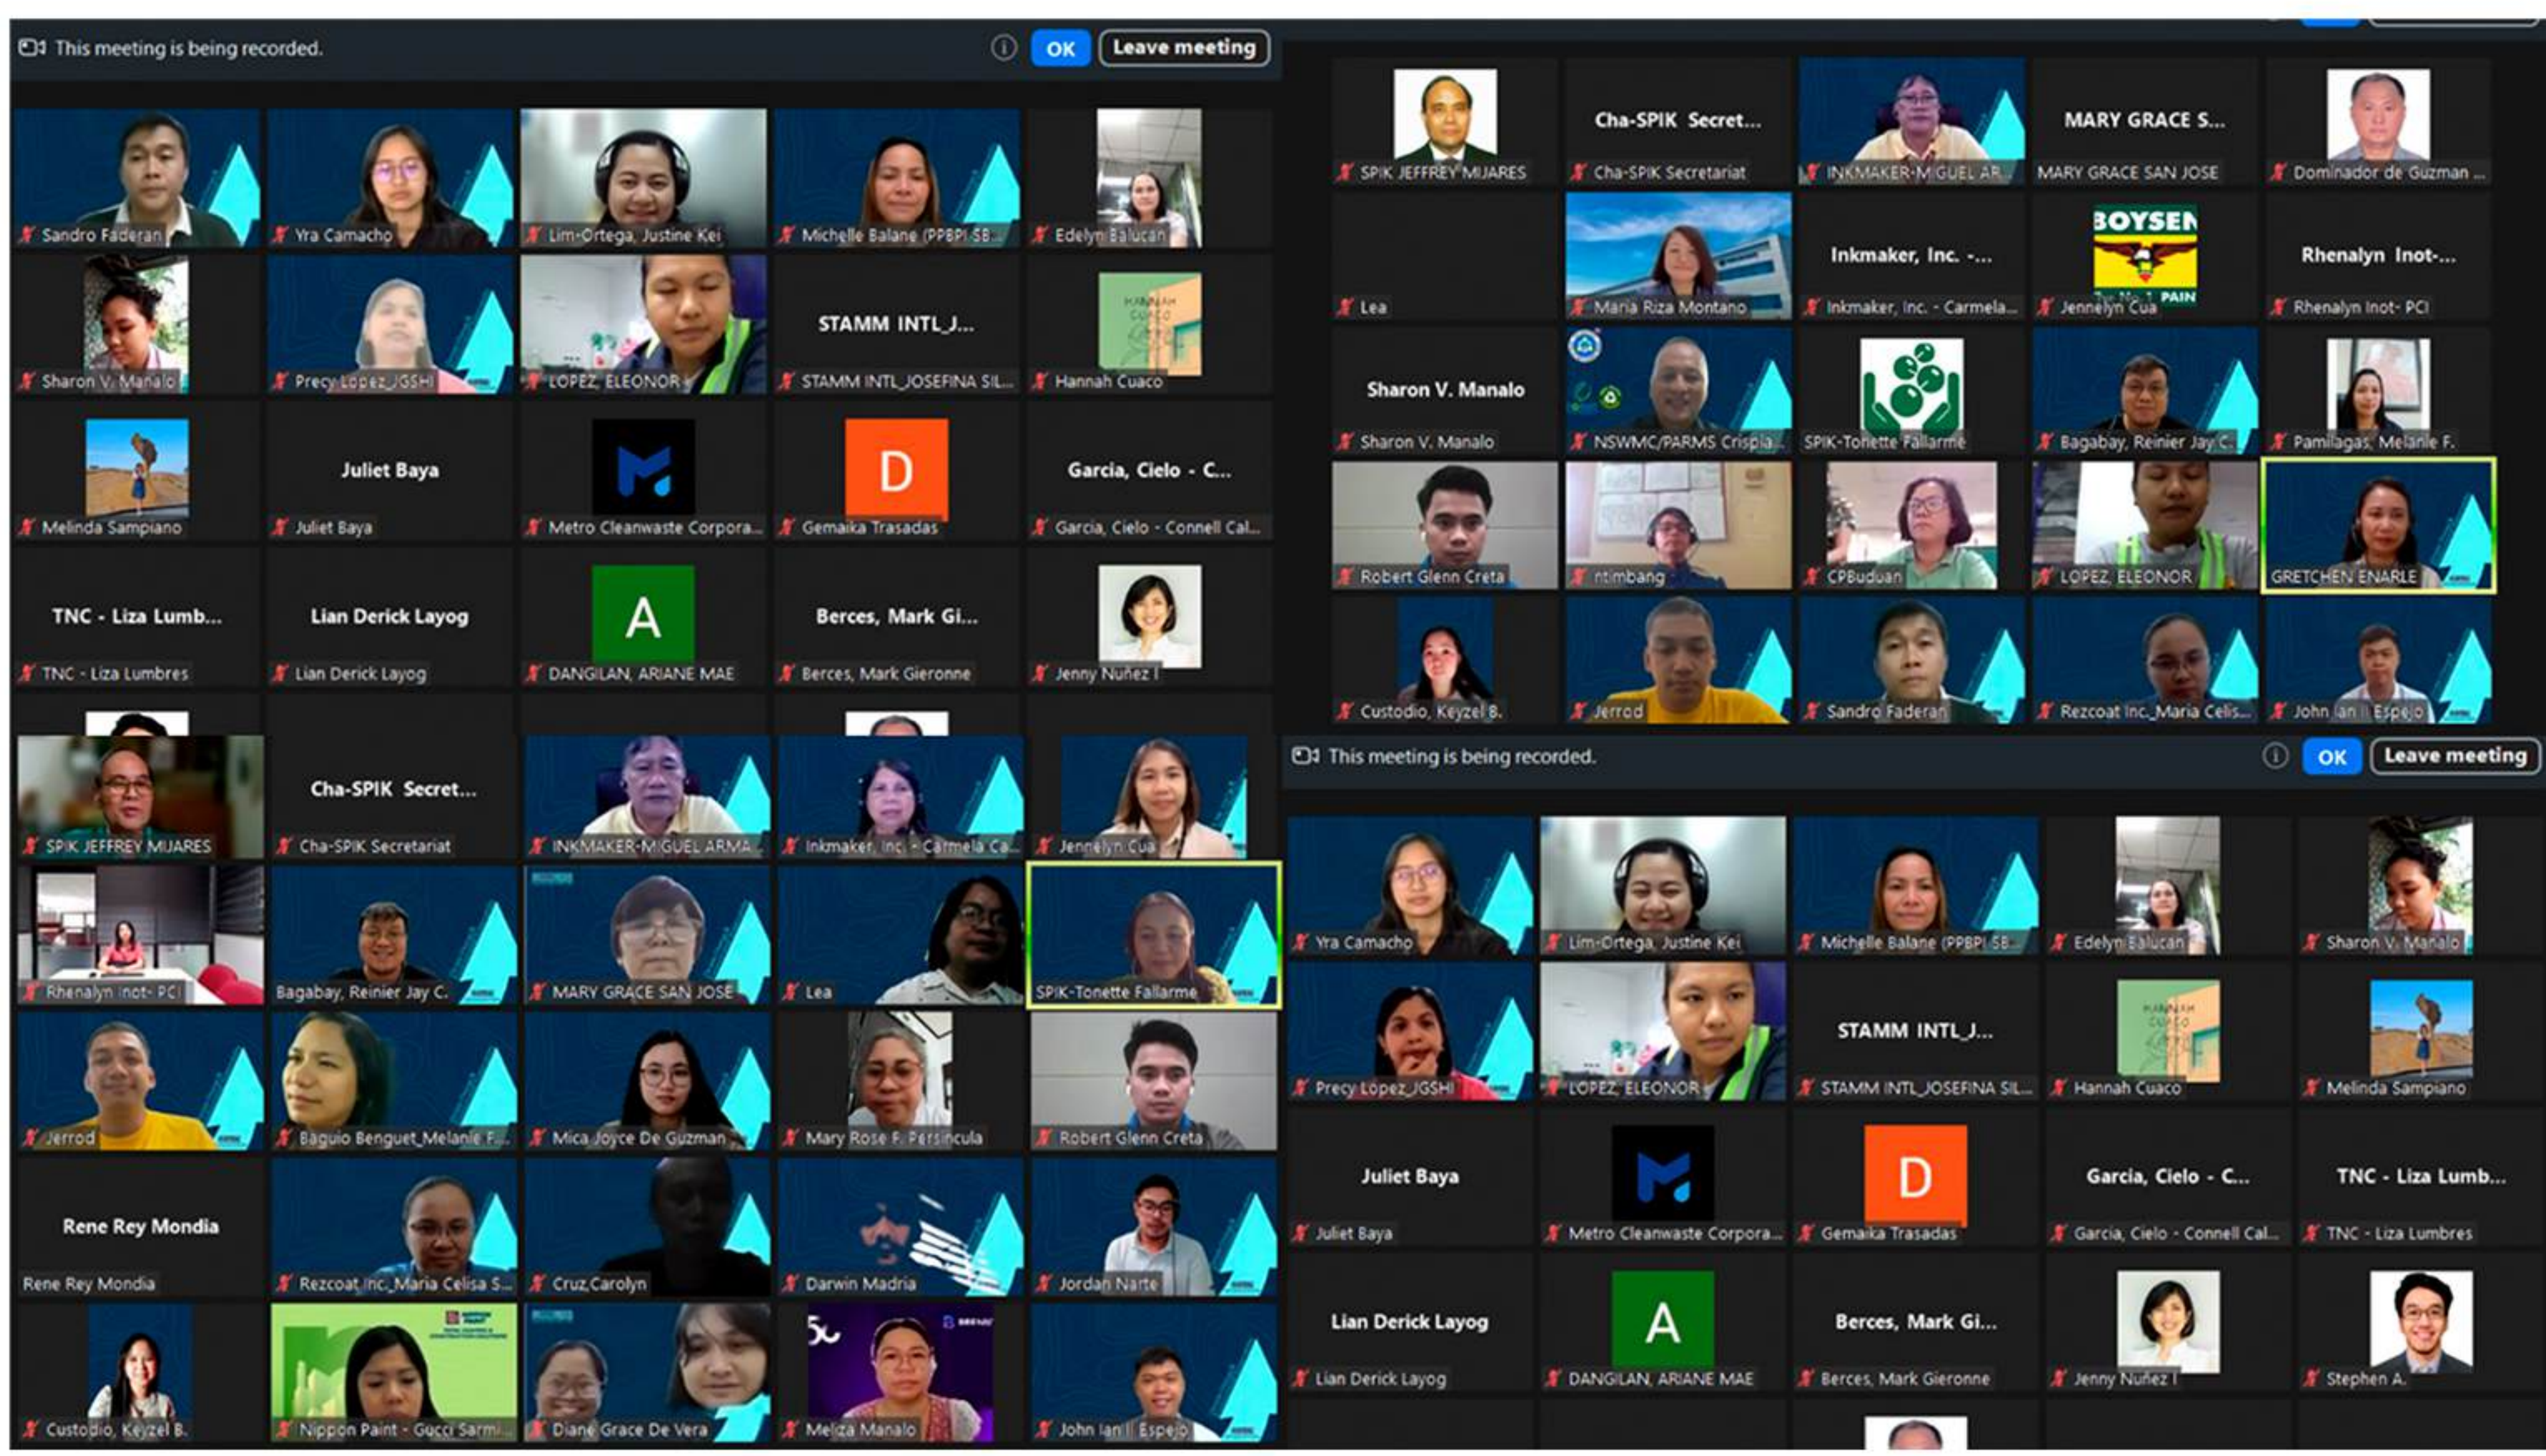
This meeting is being recorded. OK Leave meeting

Sandro Faderan
Yra Camacho
Lim-Ortega, Justine Kei
Michelle Balane (PPBPI SB...
Edelyn Balucan
Sharon V. Manalo
Precy Lopez_JGSHI
LOPEZ, ELEONOR
STAMM INTL_J...
STAMM INTL_JOSEFINA SIL...
Hannah Cuaco
Melinda Sampiano
Juliet Baya
Juliet Baya
Metro Cleanwaste Corpora...
D
Gemaika Trasadas
Garcia, Cielo - C...
Garcia, Cielo - Connell Cal...
TNC - Liza Lumb...
TNC - Liza Lumbres
Lian Derick Layog
Lian Derick Layog
A
DANGILAN, ARIANE MAE
Berces, Mark Gi...
Berces, Mark Gieronne
Jenny Nuñez I

SPIK JEFFREY MIJARES
Cha-SPIK Secret...
Cha-SPIK Secretariat
INKMAKER-MIGUEL AR...
MARY GRACE S...
MARY GRACE SAN JOSE
Dominador de Guzman ...
Lea
Maria Riza Montano
Inkmaker, Inc. -...
Inkmaker, Inc. - Carmela...
BOYSEN
Jennelyn Cua
Rhenalyn Inot-...
Rhenalyn Inot- PCI
Sharon V. Manalo
Sharon V. Manalo
NSWMC/PARMS Crispia...
SPIK-Tonette Fallarme
Bagabay, Reinier Jay C.
Pamilagas, Melanie F.
Robert Glenn Creta
ntimbang
CPBuduan
LOPEZ, ELEONOR
GRETCHEN ENARLE
Custodio, Keyzel B.
Jerrod
Sandro Faderan
Rezcoat Inc_Maria Celis...
John Ian II Espejo

SPIK JEFFREY MIJARES
Cha-SPIK Secret...
Cha-SPIK Secretariat
INKMAKER-MIGUEL ARMA...
Inkmaker, Inc - Carmela Ca...
Jennelyn Cua
Rhenalyn Inot- PCI
Bagabay, Reinier Jay C.
MARY GRACE SAN JOSE
Lea
SPIK-Tonette Fallarme
Jerrod
Baguio Benguet_Melanie F...
Mica Joyce De Guzman
Mary Rose F. Persincula
Robert Glenn Creta
Rene Rey Mondia
Rene Rey Mondia
Rezcoat Inc_Maria Celisa S...
Cruz,Carolyn
Darwin Madria
Jordan Narte
Custodio, Keyzel B.
Nippon Paint - Gucci Sarmi...
Diane Grace De Vera
Meliza Manalo
John Ian II Espejo

This meeting is being recorded. OK Leave meeting

Yra Camacho
Lim-Ortega, Justine Kei
Michelle Balane (PPBPI SB...
Edelyn Balucan
Sharon V. Manalo
Precy Lopez_JGSHI
LOPEZ, ELEONOR
STAMM INTL_J...
STAMM INTL_JOSEFINA SIL...
Hannah Cuaco
Melinda Sampiano
Juliet Baya
Juliet Baya
Metro Cleanwaste Corpora...
D
Gemaika Trasadas
Garcia, Cielo - C...
Garcia, Cielo - Connell Cal...
TNC - Liza Lumb...
TNC - Liza Lumbres
Lian Derick Layog
Lian Derick Layog
A
DANGILAN, ARIANE MAE
Berces, Mark Gi...
Berces, Mark Gieronne
Jenny Nuñez I
Stephen A.